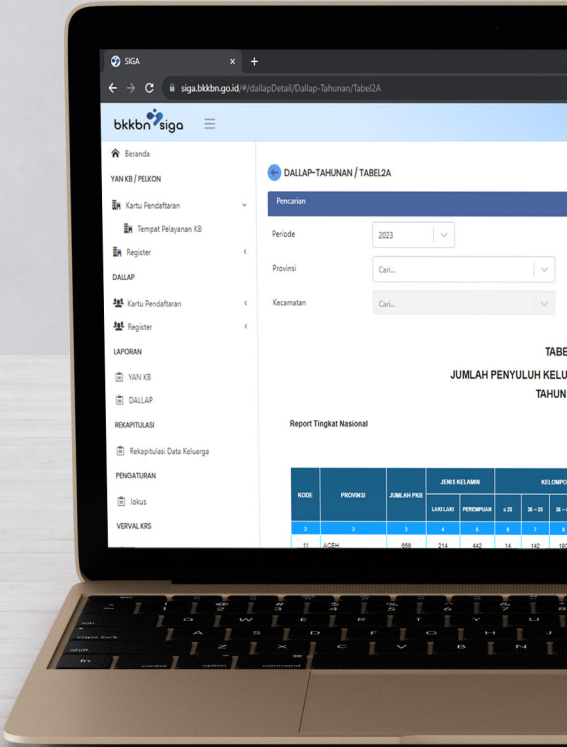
SIGA
siga.bkkbn.go.id/#/dallapDetail/Dallap-Tahunan/Tabel2A

bkkbn siga

Beranda
YAN KB / PELKON
Kartu Pendaftaran
Tempat Pelayanan KB
Register
DALLAP
Kartu Pendaftaran
Register
LAPORAN
YAN KB
DALLAP
REKAPITULASI
Rekapitulasi Data Keluarga
PENGATURAN
lokus
VERVAL KRS

DALLAP-TAHUNAN / TABEL2A

Pencarian
Periode 2023
Provinsi Cari...
Kecamatan Cari...

TABE
JUMLAH PENYULUH KELU
TAHUN

Report Tingkat Nasional

| KODE | PROVINSI | JUMLAH PKB | JENIS KELAMIN | | KELOMPO | | |
|---|---|---|---|---|---|---|---|
| | | | LAKI LAKI | PEREMPUAN | < 25 | 26 – 35 | 36 – |
| 2 | 2 | 3 | 4 | 5 | 6 | 7 | 8 |
| 11 | ACEH | 656 | 214 | 442 | 14 | 142 | 19 |

caps lock
shift
fn
control
option
command